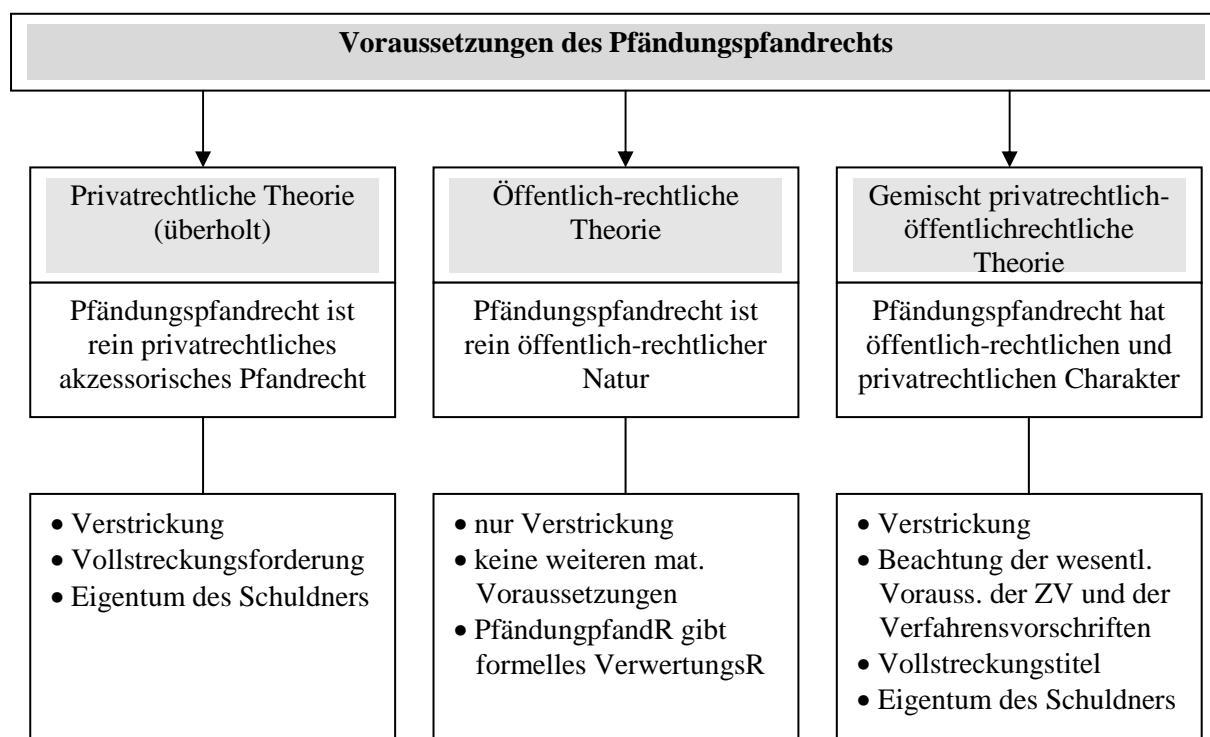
Voraussetzungen des Pfändungspfandrechts

Privatrechtliche Theorie (überholt)

Pfändungspfandrecht ist rein privatrechtliches akzessorisches Pfandrecht

- Verstrickung
- Vollstreckungsforderung
- Eigentum des Schuldners

Öffentlich-rechtliche Theorie

Pfändungspfandrecht ist rein öffentlich-rechtlicher Natur

- nur Verstrickung
- keine weiteren mat. Voraussetzungen
- PfändungpfandR gibt formelles VerwertungsR

Gemischt privatrechtlich-öffentlichrechtliche Theorie

Pfändungspfandrecht hat öffentlich-rechtlichen und privatrechtlichen Charakter

- Verstrickung
- Beachtung der wesentl. Vorauss. der ZV und der Verfahrensvorschriften
- Vollstreckungstitel
- Eigentum des Schuldners